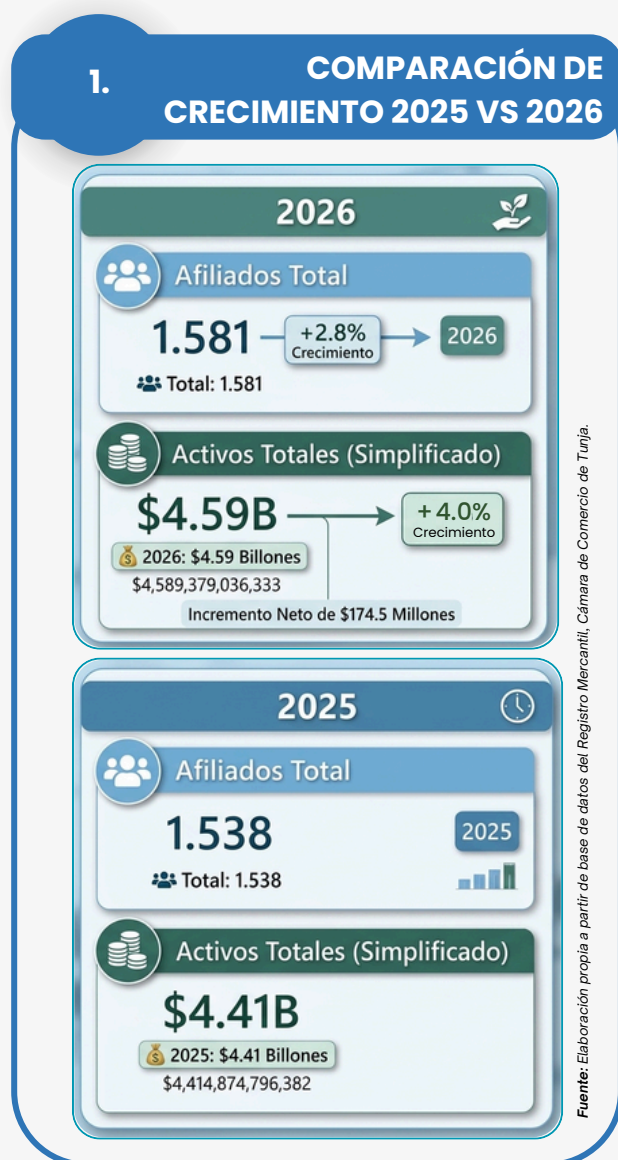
1.

COMPARACIÓN DE CRECIMIENTO 2025 VS 2026

2026

Afiliados Total

1.581

+2.8%
Crecimiento

2026

Total: 1.581

Activos Totales (Simplificado)

$4.59B

+4.0%
Crecimiento

2026: $4.59 Billones

$4,589,379,036,333

Incremento Neto de $174.5 Millones

2025

Afiliados Total

1.538

2025

Total: 1.538

Activos Totales (Simplificado)

$4.41B

2025: $4.41 Billones

$4,414,874,796,382

Fuente: Elaboración propia a partir de base de datos del Registro Mercantil, Cámara de Comercio de Tunja.